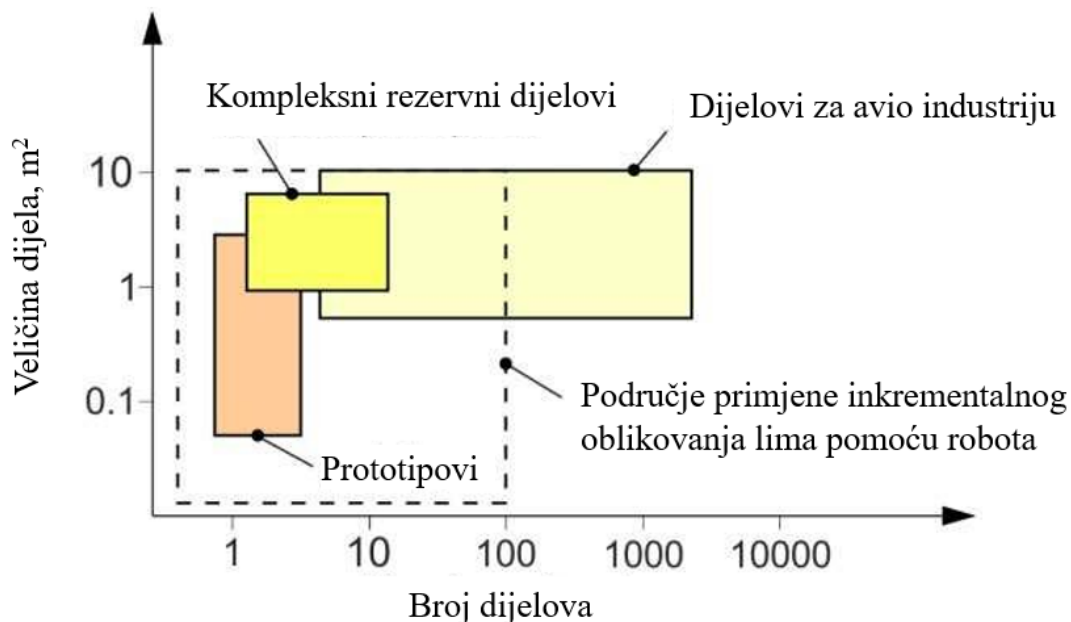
Kompleksni rezervni dijelovi

Dijelovi za avio industriju

Veličina dijela, $m^2$

10

1

0.1

Područje primjene inkrementalnog oblikovanja lima pomoću robota

Prototipovi

1

10

100

1000

10000

Broj dijelova